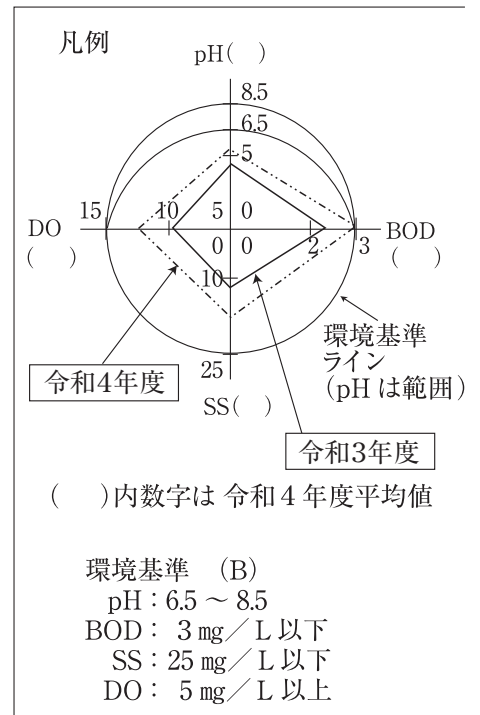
凡例

pH( )

8.5
6.5
5

15
DO
( )
10
5
0
0
0
2
3
BOD
( )

10

25
SS( )

環境基準ライン(pH は範囲)

令和4年度

令和3年度

( )内数字は 令和4年度平均値

環境基準 (B)
pH:6.5 ～ 8.5
BOD: 3 mg/L 以下
SS:25 mg/L 以下
DO: 5 mg/L 以上